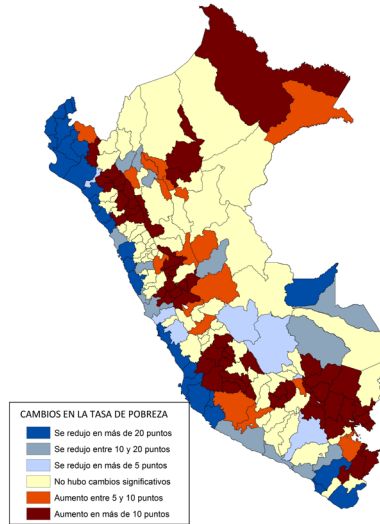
CAMBIOS EN LA TASA DE POBREZA
Se redujo en más de 20 puntos
Se redujo entre 10 y 20 puntos
Se redujo en más de 5 puntos
No hubo cambios significativos
Aumento entre 5 y 10 puntos
Aumento en más de 10 puntos